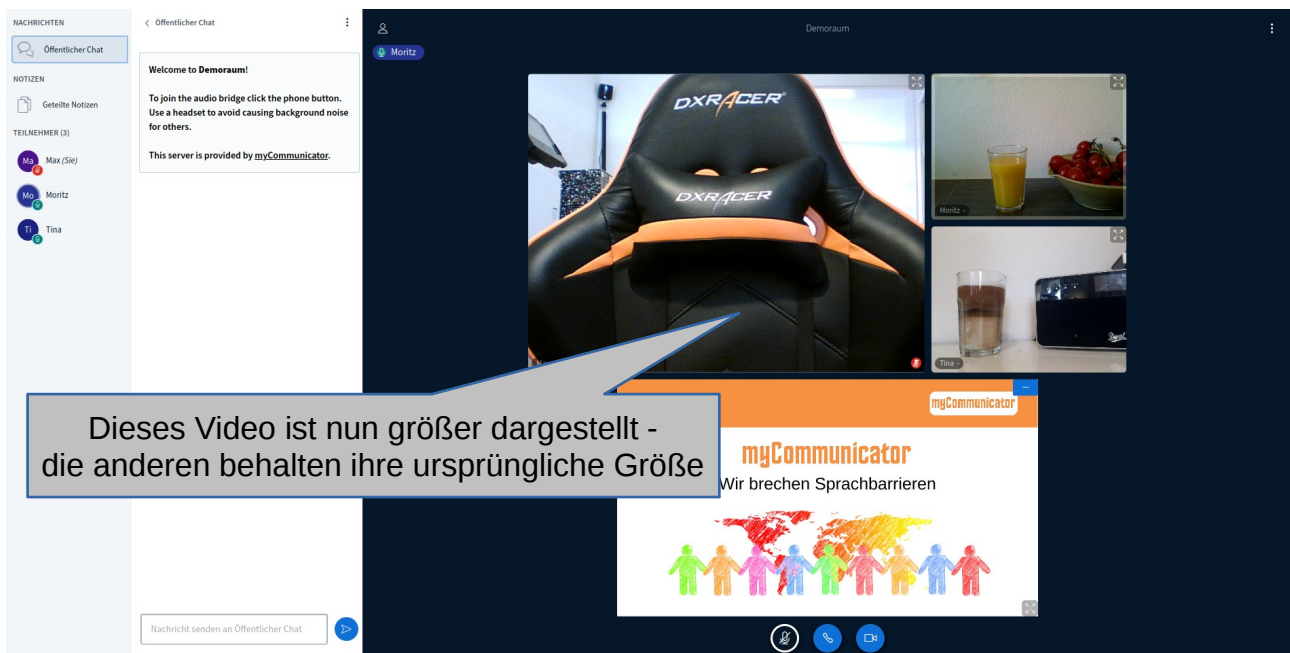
NACHRICHTEN

Öffentlicher Chat

NOTIZEN

Geteilte Notizen

TEILNEHMER (3)

Ma Max (Sie)

Mo Moritz

Ti Tina

‹ Öffentlicher Chat

Welcome to **Demoraum**!

To join the audio bridge click the phone button. Use a headset to avoid causing background noise for others.

This server is provided by myCommunicator.

Nachricht senden an Öffentlicher Chat

Demoraum

Moritz

DXRACER

DXRACER

Moritz

Tina

myCommunicator

myCommunicator

Wir brechen Sprachbarrieren

Dieses Video ist nun größer dargestellt - die anderen behalten ihre ursprüngliche Größe